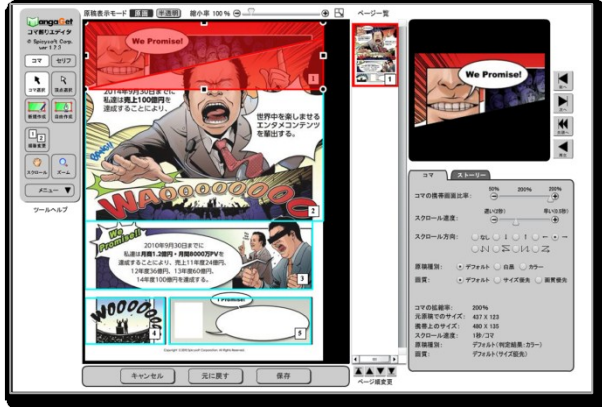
MangaGet
コマ割りエディタ
© Spicysoft Corp.
ver 1.7.3

コマ
セリフ

コマ選択
頂点選択
新規作成
自動作成
編集変更
スクロール
ズーム
メニュー
ツールヘルプ

原稿表示モード 通常 半透明 縮小率 100 %

ページ一覧

We Promise!

2014年9月30日までに 私達は売上100億円を 達成することにより、

世界中を楽しませる エンタメコンテンツ を輩出する。

WAOOOOOOOO

1
2

We Promise!

2010年9月30日までに 私達は月商1.2億円・月間8000万PVを 達成することにより、売上11年度24億円、 12年度36億円、13年度60億円、 14年度100億円を達成する。

3

WOOOO

I Promise!

4
5

キャンセル
元に戻す
保存

ページ順変更

We Promise!

コマ
ストーリー

コマの携帯画面比率:
50%
200%
200%

スクロール速度:
遅い(0秒)
早い(3秒)

スクロール方向:
なし

原稿種別:
デフォルト
白黒
カラー

画質:
デフォルト
サイズ優先
画質優先

コマの拡縮率: 200%
元原稿でのサイズ: 437 X 123
携帯上のサイズ: 480 X 135
スクロール速度: 1秒/コマ
原稿種別: デフォルト(判定結果:カラー)
画質: デフォルト(サイズ優先)